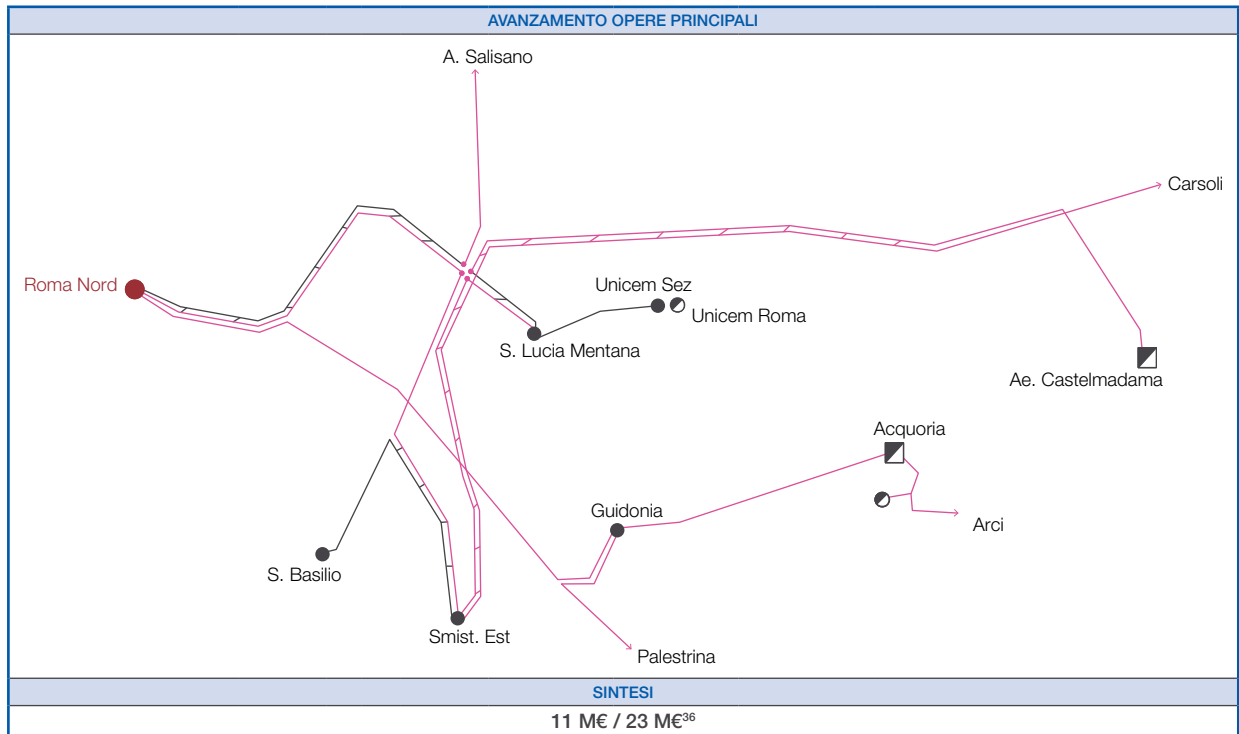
AVANZAMENTO OPERE PRINCIPALI

A. Salisano

Carsoli

Roma Nord

Unicem Sez

Unicem Roma

S. Lucia Mentana

Ae. Castelmadama

Acquoria

Arci

Guidonia

S. Basilio

Smist. Est

Palestrina

SINTESI

11 M€ / 23 M€$^{36}$